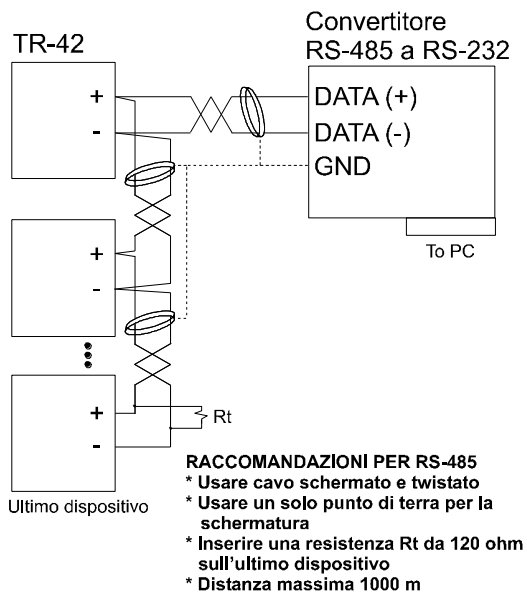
TR-42

Convertitore
RS-485 a RS-232

+
-

DATA (+)
DATA (-)
GND

To PC

+
-

+
-

Rt

Ultimo dispositivo

RACCOMANDAZIONI PER RS-485
* Usare cavo schermato e twistato
* Usare un solo punto di terra per la schermatura
* Inserire una resistenza Rt da 120 ohm sull'ultimo dispositivo
* Distanza massima 1000 m